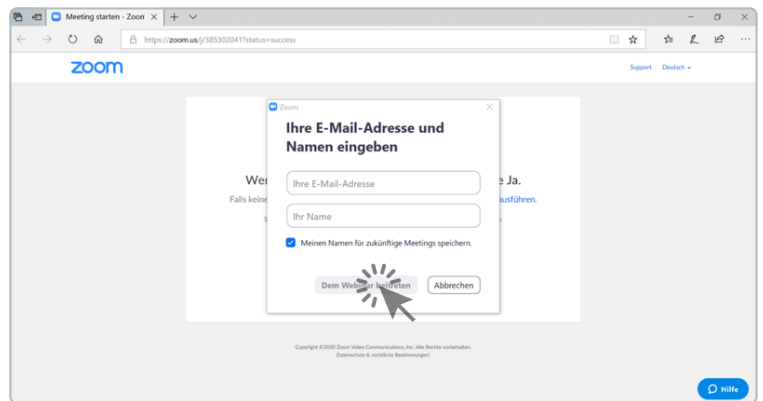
Meeting starten - Zoom

https://zoom.us/j/385302041?status=success

zoom

Support Deutsch

Zoom

Ihre E-Mail-Adresse und Namen eingeben

Ihre E-Mail-Adresse

Ihr Name

Meinen Namen für zukünftige Meetings speichern.

Dem Webinar beitreten

Abbrechen

Wer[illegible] e Ja.

Falls keine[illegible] ausführen.

Copyright ©2020 Zoom Video Communications, Inc. Alle Rechte vorbehalten.
Datenschutz & rechtliche Bestimmungen

Hilfe